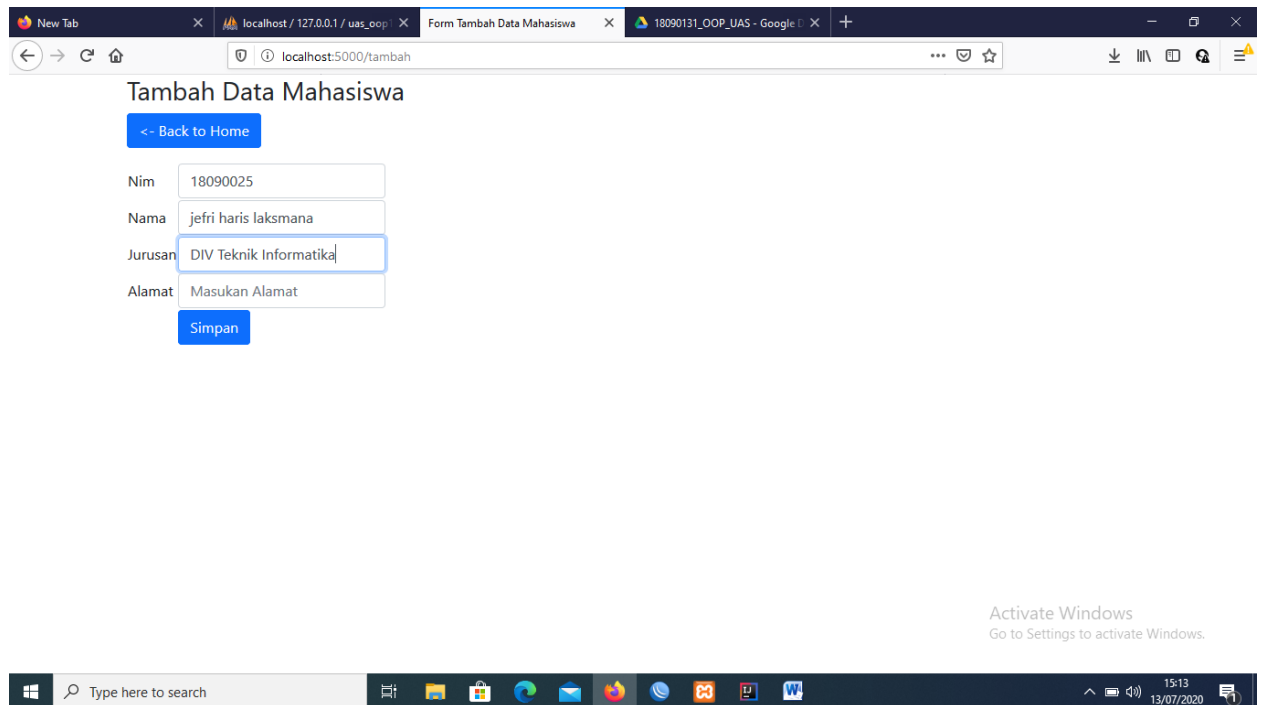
New Tab
localhost / 127.0.0.1 / uas_oop
Form Tambah Data Mahasiswa
18090131_OOP_UAS - Google D

localhost:5000/tambah

Tambah Data Mahasiswa

<- Back to Home

Nim 18090025

Nama jefri haris laksmana

Jurusan DIV Teknik Informatika

Alamat Masukan Alamat

Simpan

Activate Windows
Go to Settings to activate Windows.

Type here to search

15:13
13/07/2020